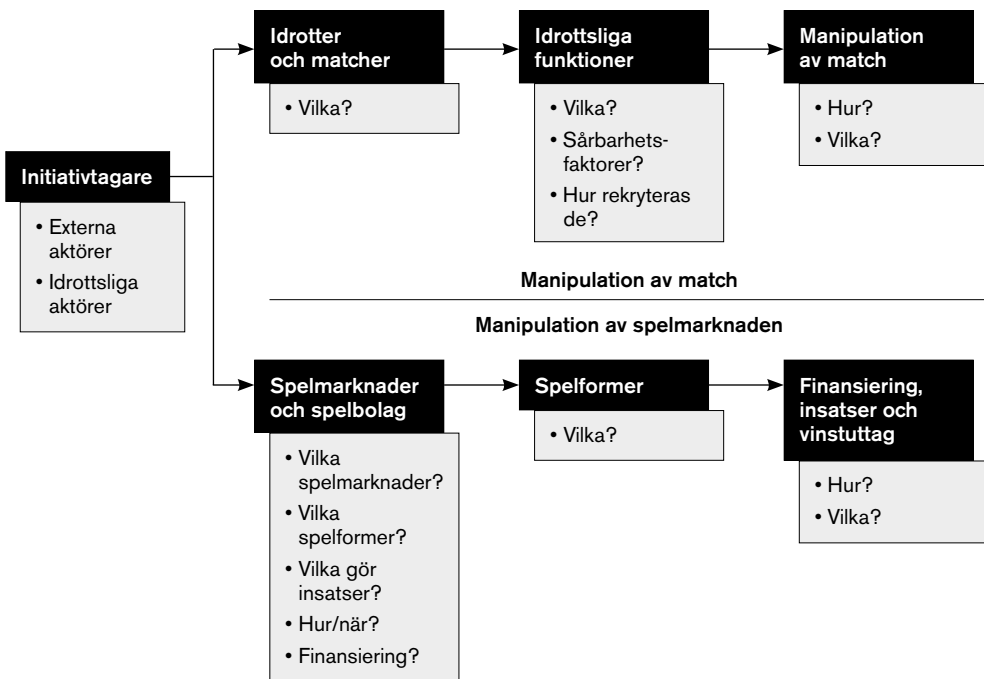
Initiativtagare
• Externa aktörer
• Idrottsliga aktörer

Idrotter och matcher
• Vilka?

Idrottsliga funktioner
• Vilka?
• Sårbarhetsfaktorer?
• Hur rekryteras de?

Manipulation av match
• Hur?
• Vilka?

Manipulation av match

Manipulation av spelmarknaden

Spelmarknader och spelbolag
• Vilka spelmarknader?
• Vilka spelformer?
• Vilka gör insatser?
• Hur/när?
• Finansiering?

Spelformer
• Vilka?

Finansiering, insatser och vinstuttag
• Hur?
• Vilka?